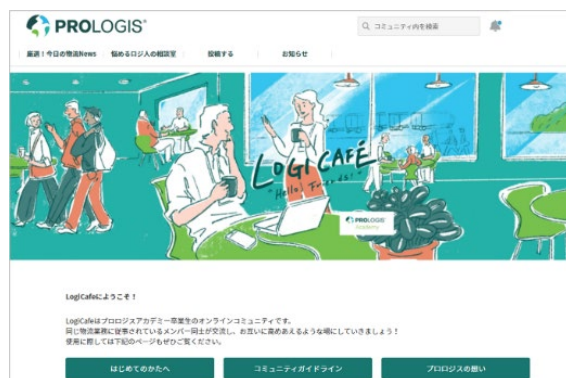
PROLOGIS®

コミュニティ内を検索

厳選！今日の物流News　悩めるロジ人の相談室　投稿する　お知らせ

LOGI CAFÉ
"Hello, Friends!"

PROLOGIS
Academy

LogiCafeにようこそ！

LogiCafeはプロロジスアカデミー卒業生のオンラインコミュニティです。
同じ物流業務に従事されているメンバー同士が交流し、お互いに高めあえるような場にしていきましょう！
使用に際しては下記のページをぜひご覧ください。

はじめてのかたへ　コミュニティガイドライン　プロロジスの想い